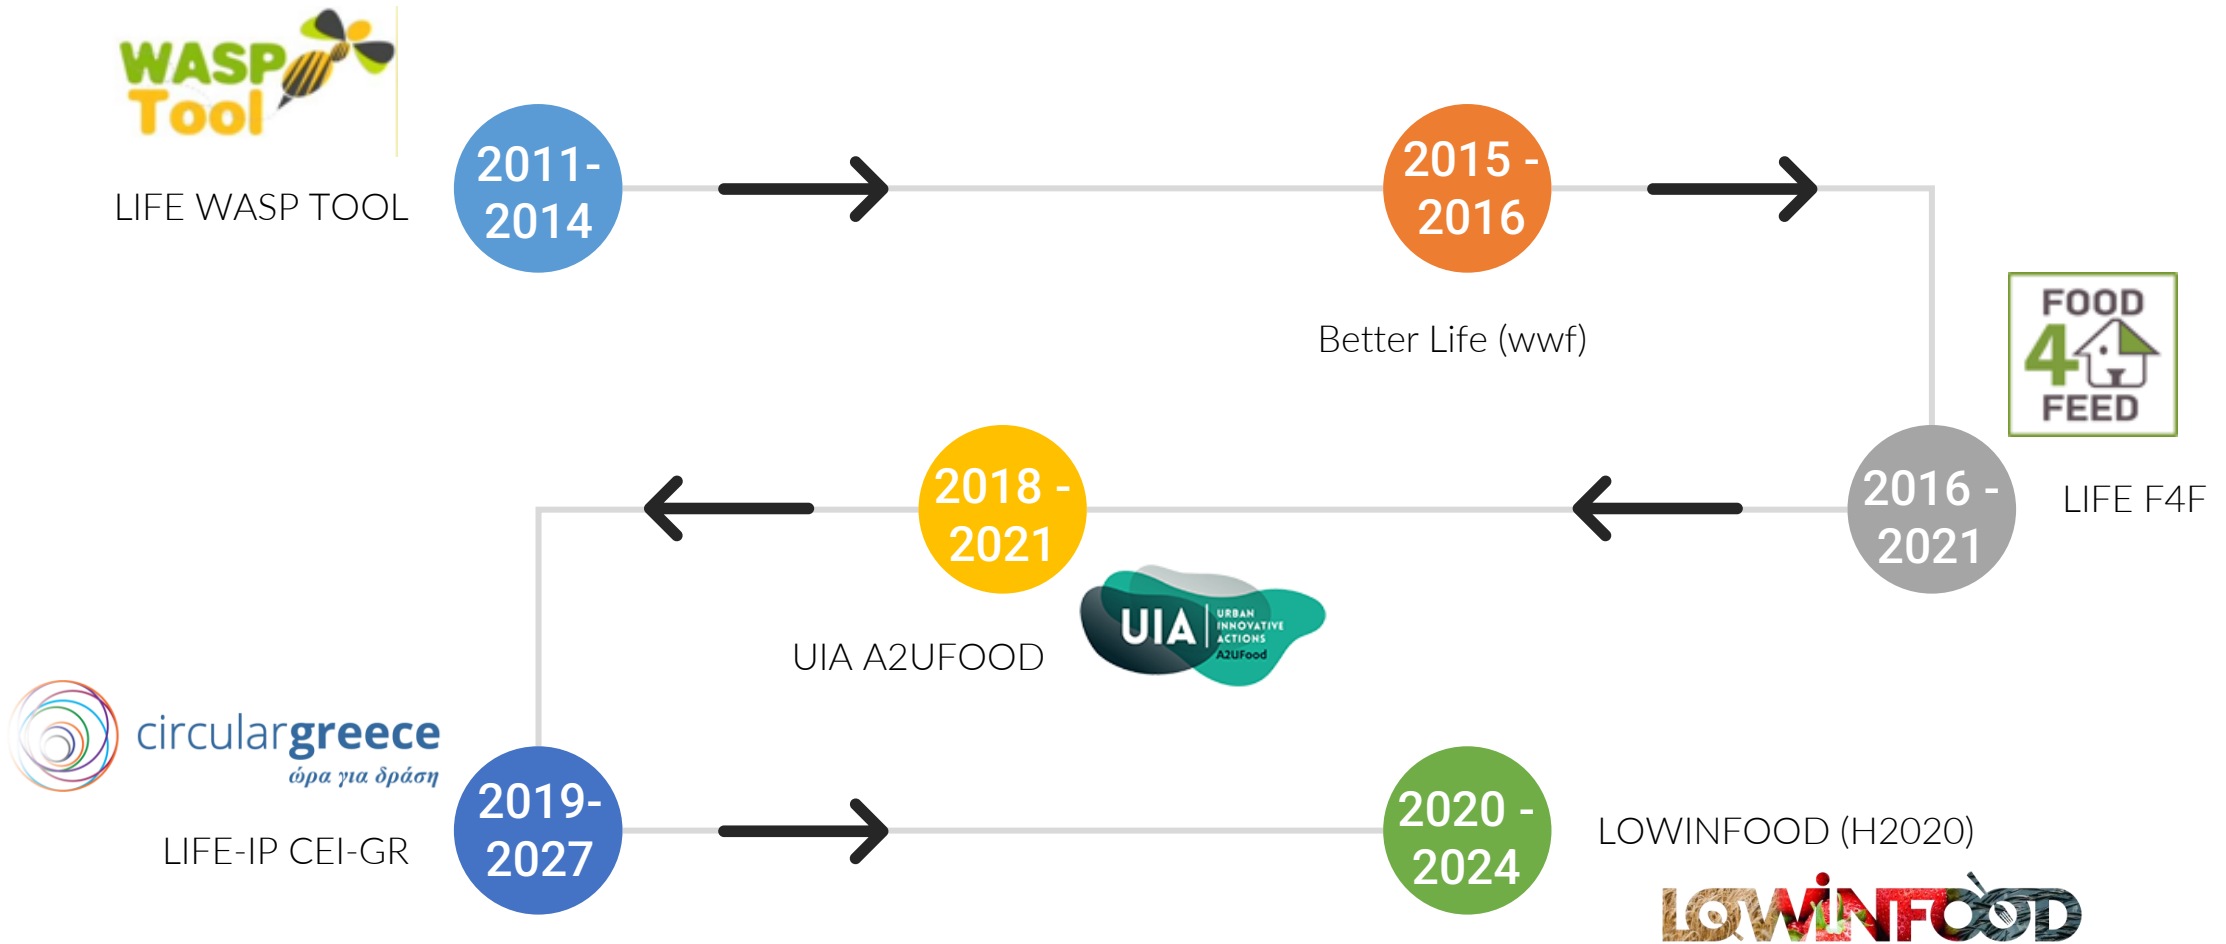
WASP Tool

LIFE WASP TOOL

2011-2014

2015 - 2016

Better Life (wwf)

FOOD 4 FEED

2016 - 2021

LIFE F4F

2018 - 2021

UIA URBAN INNOVATIVE ACTIONS A2UFood

UIA A2UFOOD

circulargreece
ώρα για δράση

LIFE-IP CEI-GR

2019-2027

2020 - 2024

LOWINFOOD (H2020)

LOWINFOOD